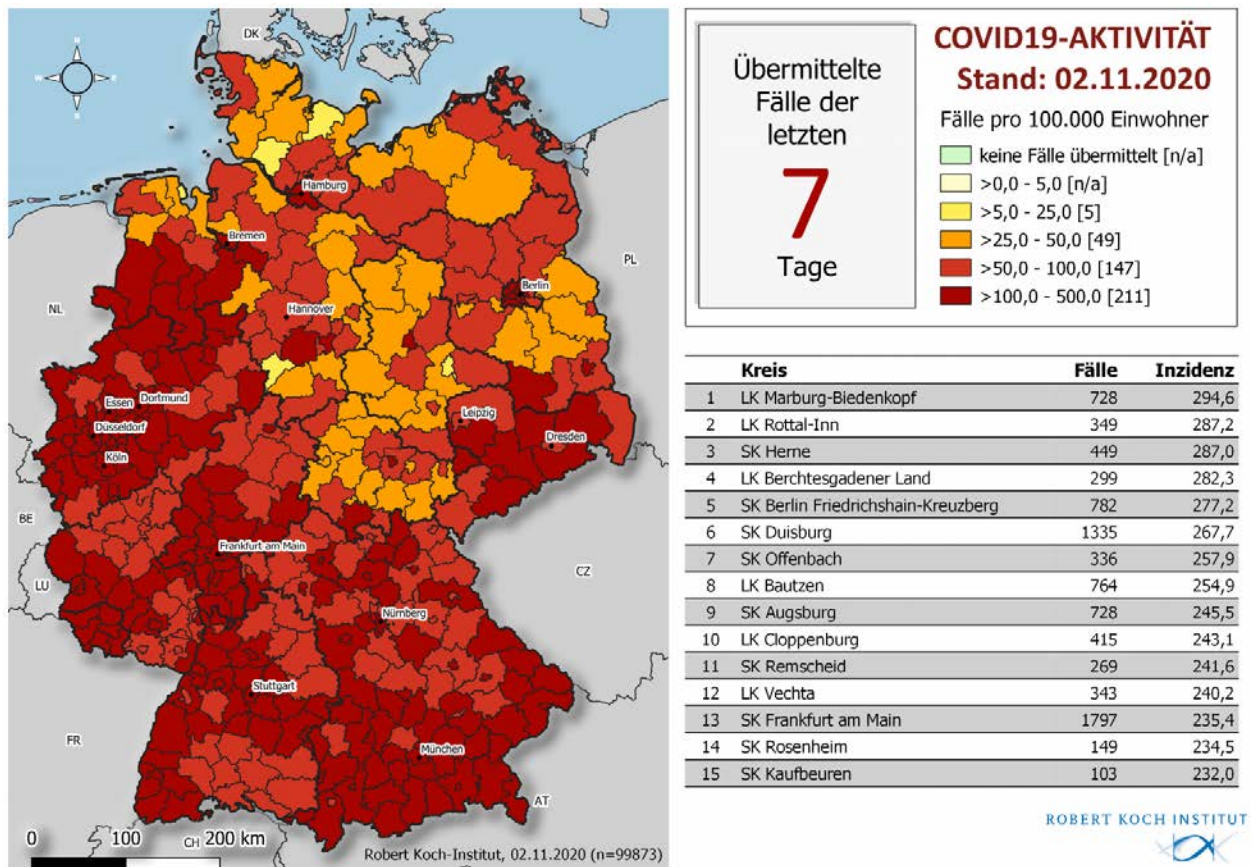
DK

Hamburg

Bremen

PL

Berlin

NL

Hannover

Essen Dortmund

Düsseldorf

Köln

Leipzig

Dresden

BE

Frankfurt am Main

LU

CZ

Nürnberg

Stuttgart

FR

München

AT

0 100 CH 200 km

Robert Koch-Institut, 02.11.2020 (n=99873)

Übermittelte Fälle der letzten

7

Tage

COVID19-AKTIVITÄT
Stand: 02.11.2020

Fälle pro 100.000 Einwohner

keine Fälle übermittelt [n/a]
>0,0 - 5,0 [n/a]
>5,0 - 25,0 [5]
>25,0 - 50,0 [49]
>50,0 - 100,0 [147]
>100,0 - 500,0 [211]

| | Kreis | Fälle | Inzidenz |
|---|---|---|---|
| 1 | LK Marburg-Biedenkopf | 728 | 294,6 |
| 2 | LK Rottal-Inn | 349 | 287,2 |
| 3 | SK Herne | 449 | 287,0 |
| 4 | LK Berchtesgadener Land | 299 | 282,3 |
| 5 | SK Berlin Friedrichshain-Kreuzberg | 782 | 277,2 |
| 6 | SK Duisburg | 1335 | 267,7 |
| 7 | SK Offenbach | 336 | 257,9 |
| 8 | LK Bautzen | 764 | 254,9 |
| 9 | SK Augsburg | 728 | 245,5 |
| 10 | LK Cloppenburg | 415 | 243,1 |
| 11 | SK Remscheid | 269 | 241,6 |
| 12 | LK Vechta | 343 | 240,2 |
| 13 | SK Frankfurt am Main | 1797 | 235,4 |
| 14 | SK Rosenheim | 149 | 234,5 |
| 15 | SK Kaufbeuren | 103 | 232,0 |

ROBERT KOCH INSTITUT